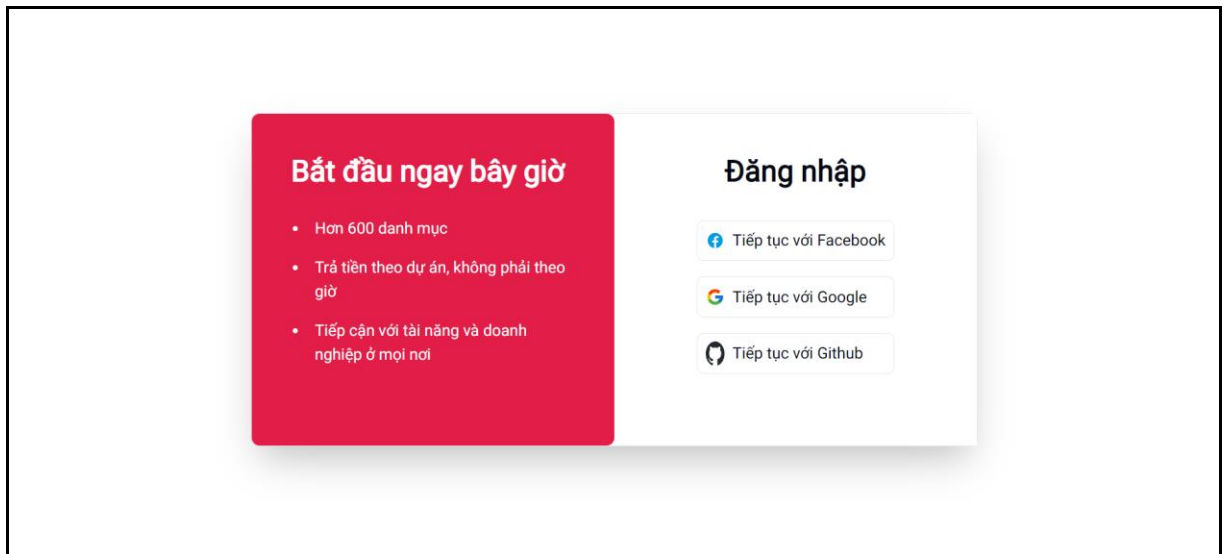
Bắt đầu ngay bây giờ

- Hơn 600 danh mục
- Trả tiền theo dự án, không phải theo giờ
- Tiếp cận với tài năng và doanh nghiệp ở mọi nơi

Đăng nhập

Tiếp tục với Facebook

Tiếp tục với Google

Tiếp tục với Github